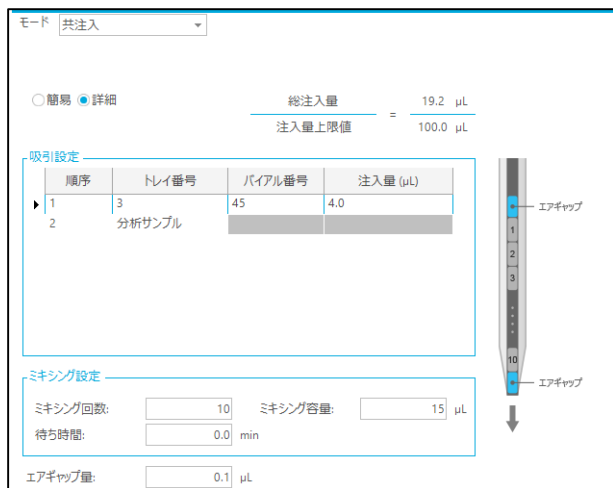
モード 共注入

○簡易 ◉詳細

総注入量 = 19.2 µL
注入量上限値 100.0 µL

吸引設定

| 順序 | トレイ番号 | バイアル番号 | 注入量 (µL) |
|---|---|---|---|
| 1 | 3 | 45 | 4.0 |
| 2 | 分析サンプル | | |

エアギャップ
1
2
3
10
エアギャップ

ミキシング設定
ミキシング回数: 10 ミキシング容量: 15 µL
待ち時間: 0.0 min

エアギャップ量: 0.1 µL